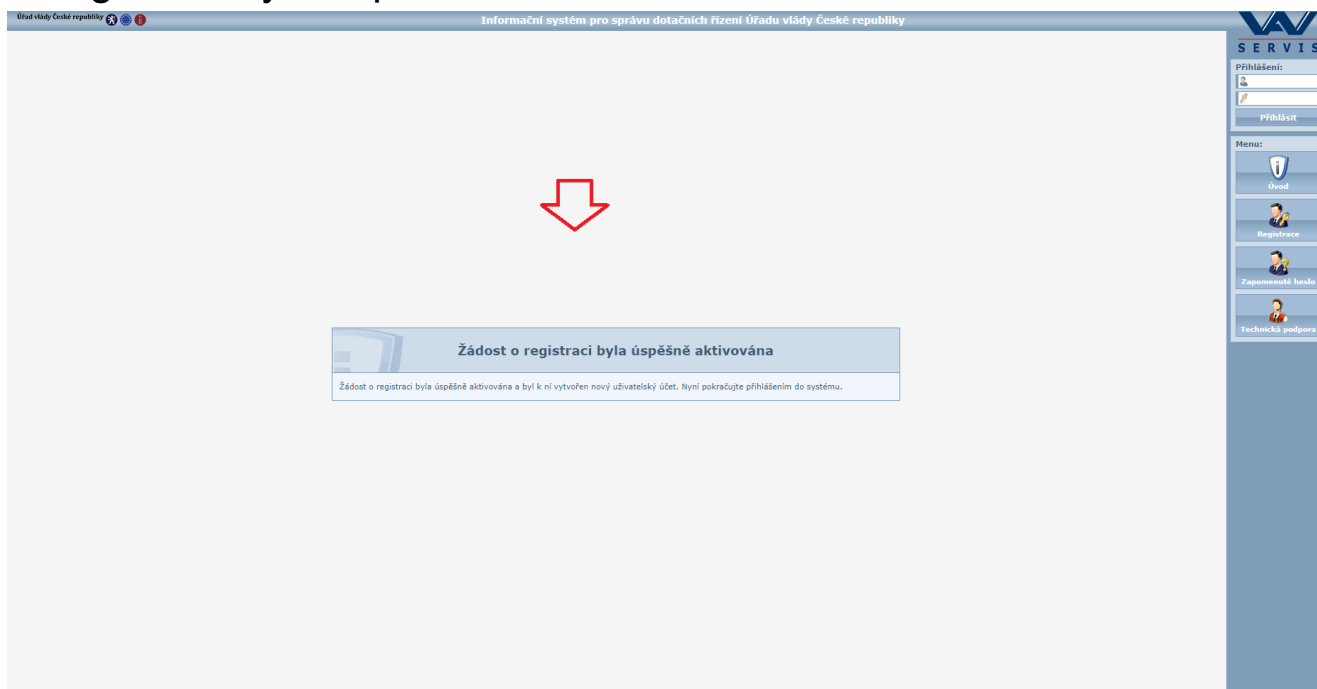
Úřad vlády České republiky

Informační systém pro správu dotačních řízení Úřadu vlády České republiky

SERVIS

Přihlášení:

Přihlásit

Menu:

Úvod

Registrace

Zapomenuté heslo

Technická podpora

Žádost o registraci byla úspěšně aktivována

Žádost o registraci byla úspěšně aktivována a byl k ní vytvořen nový uživatelský účet. Nyní pokračujte přihlášením do systému.